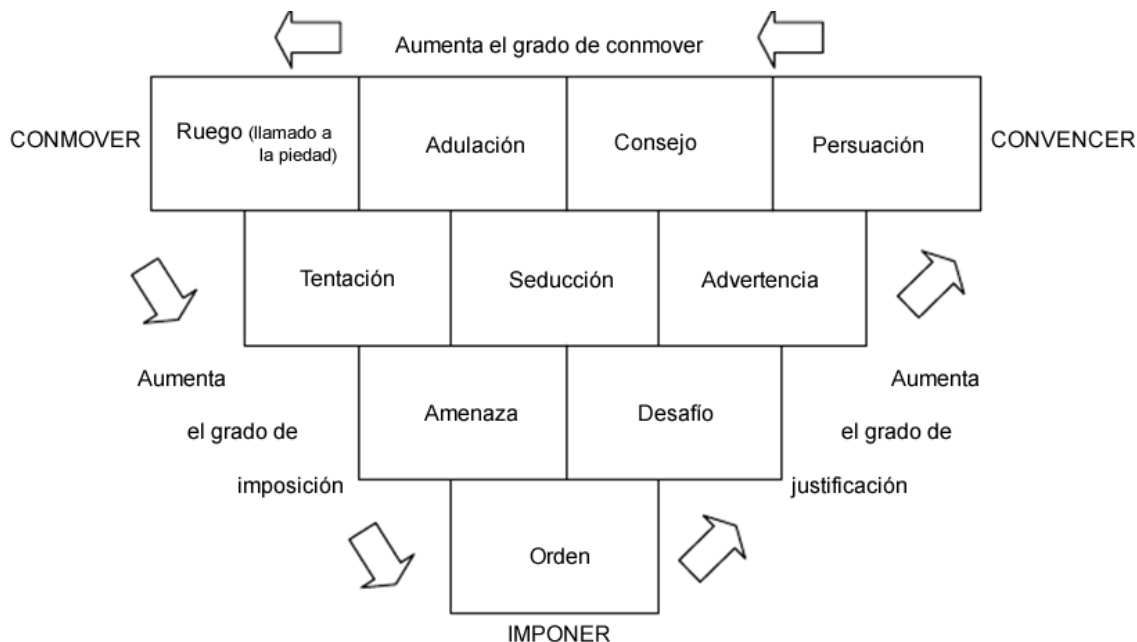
Aumenta el grado de conmover

CONMOVER

| Ruego (llamado a la piedad) | Adulación | Consejo | Persuación |
|---|---|---|---|

CONVENCER

| Tentación | Seducción | Advertencia |
|---|---|---|

Aumenta el grado de imposición

| Amenaza | Desafío |
|---|---|

Aumenta el grado de justificación

| Orden |
|---|

IMPONER